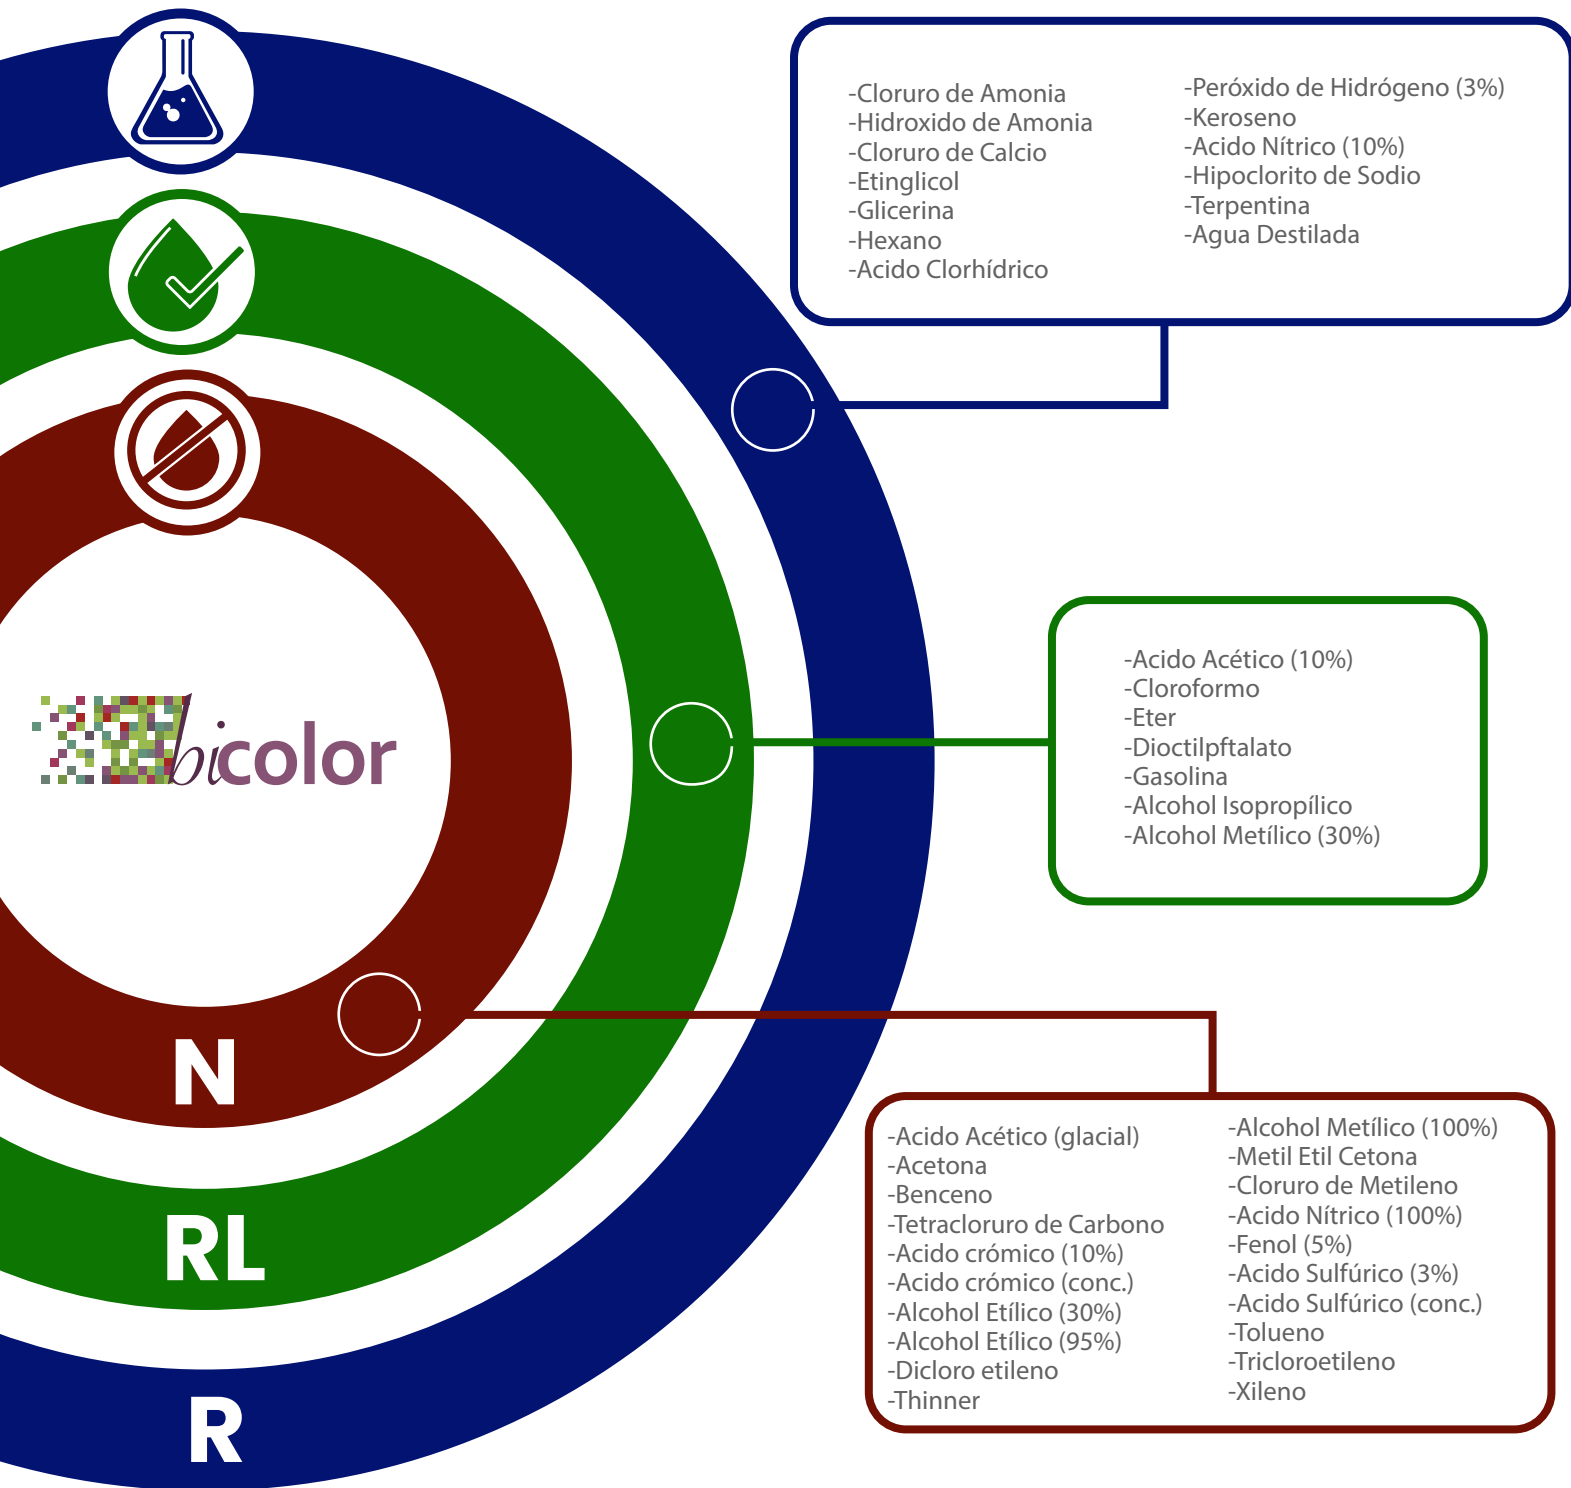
-Cloruro de Amonia
-Hidroxido de Amonia
-Cloruro de Calcio
-Etinglicol
-Glicerina
-Hexano
-Acido Clorhídrico

-Peróxido de Hidrógeno (3%)
-Keroseno
-Acido Nítrico (10%)
-Hipoclorito de Sodio
-Terpentina
-Agua Destilada

bicolor

-Acido Acético (10%)
-Cloroformo
-Eter
-Dioctilpftalato
-Gasolina
-Alcohol Isopropílico
-Alcohol Metílico (30%)

N

RL

R

-Acido Acético (glacial)
-Acetona
-Benceno
-Tetracloruro de Carbono
-Acido crómico (10%)
-Acido crómico (conc.)
-Alcohol Etílico (30%)
-Alcohol Etílico (95%)
-Dicloro etileno
-Thinner

-Alcohol Metílico (100%)
-Metil Etil Cetona
-Cloruro de Metileno
-Acido Nítrico (100%)
-Fenol (5%)
-Acido Sulfúrico (3%)
-Acido Sulfúrico (conc.)
-Tolueno
-Tricloroetileno
-Xileno